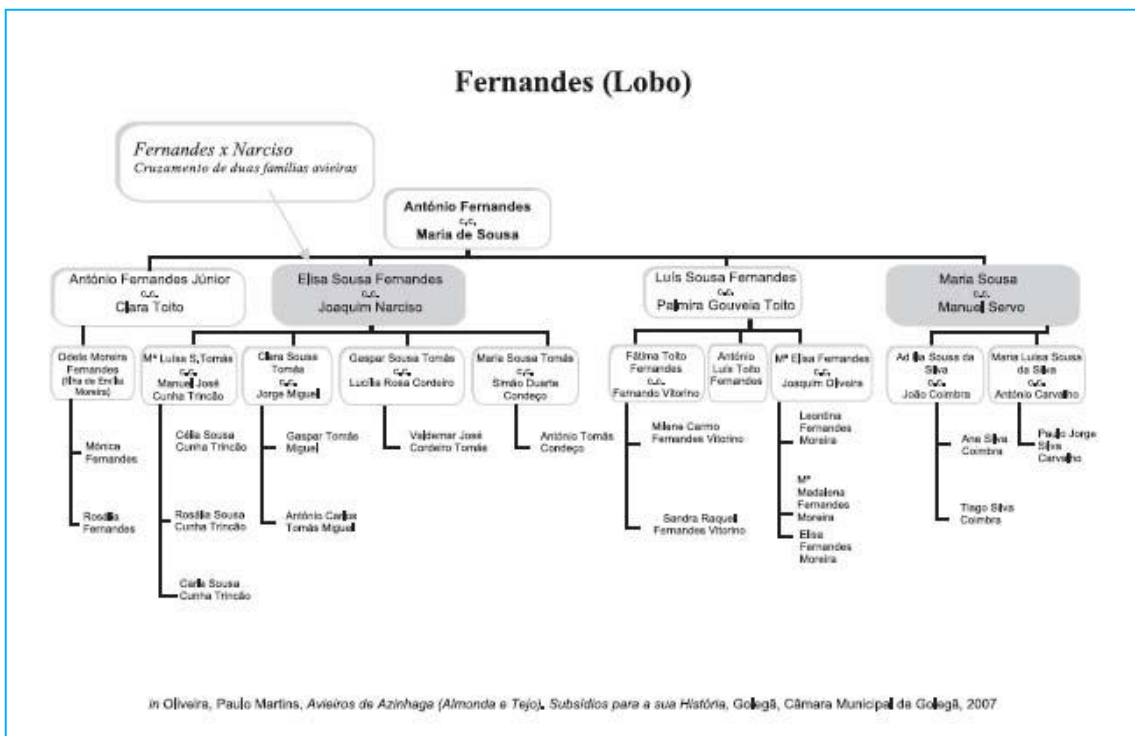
Fernandes (Lobo)

Fernandes x Narciso
Cruzamento de duas famílias avieiras

António Fernandes
c.c.
Maria de Sousa

António Fernandes Júnior
c.c.
Clara Toito

Elisa Sousa Fernandes
c.c.
Joaquim Narciso

Luís Sousa Fernandes
c.c.
Palmira Gouveia Toito

Maria Sousa
c.c.
Manuel Servo

Odete Moreira Fernandes (filha de Emília Moreira)

Mónica Fernandes

Rosália Fernandes

Mª Luísa S. Tomás
c.c.
Manuel José Cunha Trincão

Célia Sousa Cunha Trincão

Rosália Sousa Cunha Trincão

Carla Sousa Cunha Trincão

Clara Sousa Tomás
c.c.
Jorge Miguel

Gaspar Tomás Miguel

António Carlos Tomás Miguel

Gaspar Sousa Tomás
c.c.
Lucília Rosa Cordeiro

Valdemar José Cordeiro Tomás

Maria Sousa Tomás
c.c.
Simão Duarte Condeço

António Tomás Condeço

Fátima Toito Fernandes
c.c.
Fernando Vitorino

Milene Carmo Fernandes Vitorino

Sandra Raquel Fernandes Vitorino

António Luís Toito Fernandes

Mª Elisa Fernandes
c.c.
Joaquim Oliveira

Leontina Fernandes Moreira

Mª Madalena Fernandes Moreira

Elisa Fernandes Moreira

Adélia Sousa da Silva
c.c.
João Coimbra

Ana Silva Coimbra

Tiago Silva Coimbra

Maria Luísa Sousa da Silva
c.c.
António Carvalho

Paulo Jorge Silva Carvalho

in Oliveira, Paulo Martins, Avieiros de Azinhaga (Almonda e Tejo), Subsídios para a sua História, Golegã, Câmara Municipal da Golegã, 2007